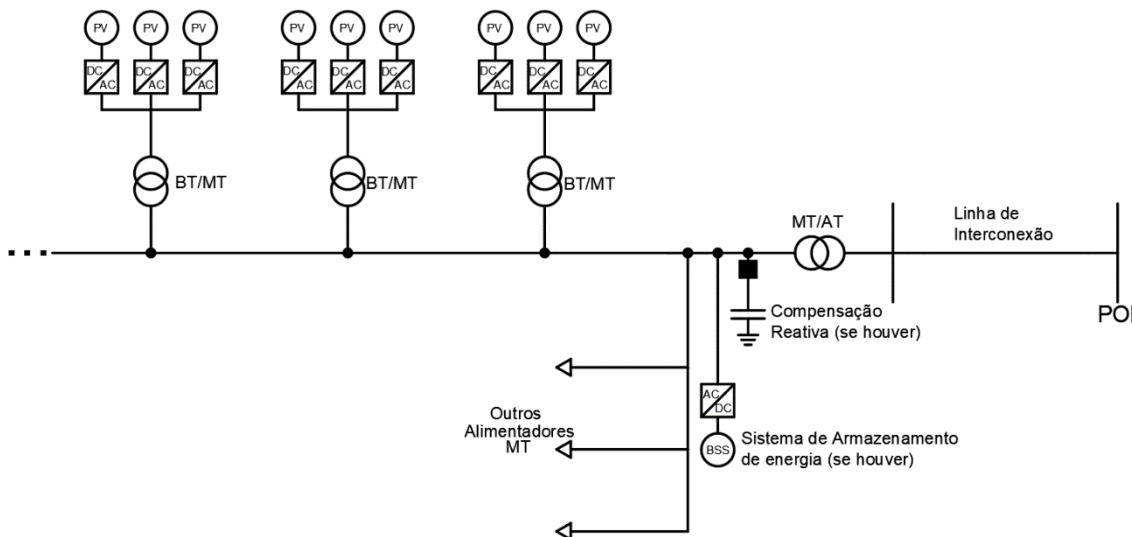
PV PV PV PV PV PV PV PV PV

DC AC DC AC DC AC DC AC DC AC DC AC DC AC DC AC DC AC

BT/MT BT/MT BT/MT

MT/AT

Linha de Interconexão

POI

Compensação Reativa (se houver)

AC DC

BSS

Sistema de Armazenamento de energia (se houver)

Outros Alimentadores MT